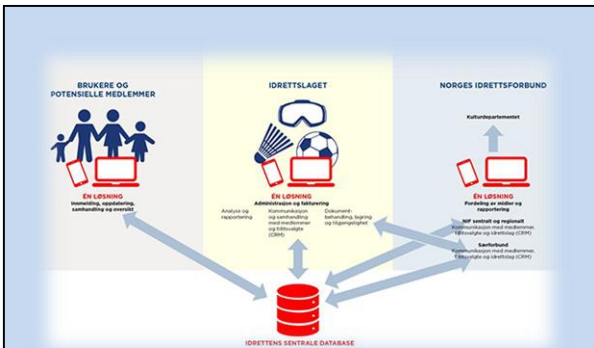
BRUKERE OG POTENSIELLE MEDLEMMER

ÉN LØSNING
Innmelding, oppdatering, samhandling og oversikt

IDRETTSLAGET

ÉN LØSNING
Administrasjon og fakturering

Analyse og rapportering

Kommunikasjon og samhandling med medlemmer og tillitsvalgte (CRM)

Dokumentbehandling, lagring og tilgjengelighet

NORGES IDRETTSFORBUND

Kulturdepartementet

ÉN LØSNING
Fordeling av midler og rapportering

NIF sentralt og regionalt
Kommunikasjon med medlemmer, tillitsvalgte og idrettslag (CRM)

Særforbund
Kommunikasjon med medlemmer, tillitsvalgte og idrettslag (CRM)

IDRETTENS SENTRALE DATABASE